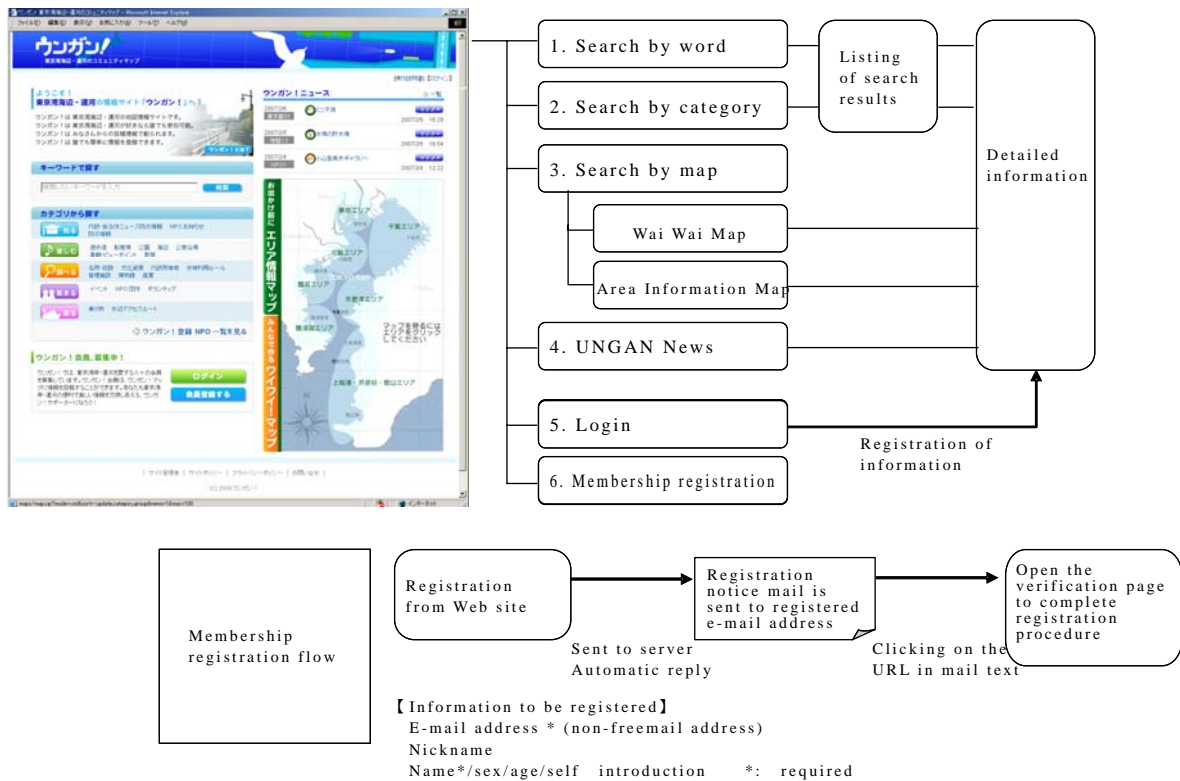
ウンガン!

ウンガン!ニュース

キーワードで探す

カテゴリから探す

エリア情報マップ

ワイワイ・マップ

ウンガン!会員、募集中!

ログイン

会員登録する

1. Search by word

2. Search by category

Listing of search results

3. Search by map

Detailed information

Wai Wai Map

Area Information Map

4. UNGAN News

5. Login

Registration of information

6. Membership registration

Membership registration flow

Registration from Web site

Sent to server Automatic reply

Registration notice mail is sent to registered e-mail address

Clicking on the URL in mail text

Open the verification page to complete registration procedure

【Information to be registered】
E-mail address * (non-freemail address)
Nickname
Name*/sex/age/self introduction *: required